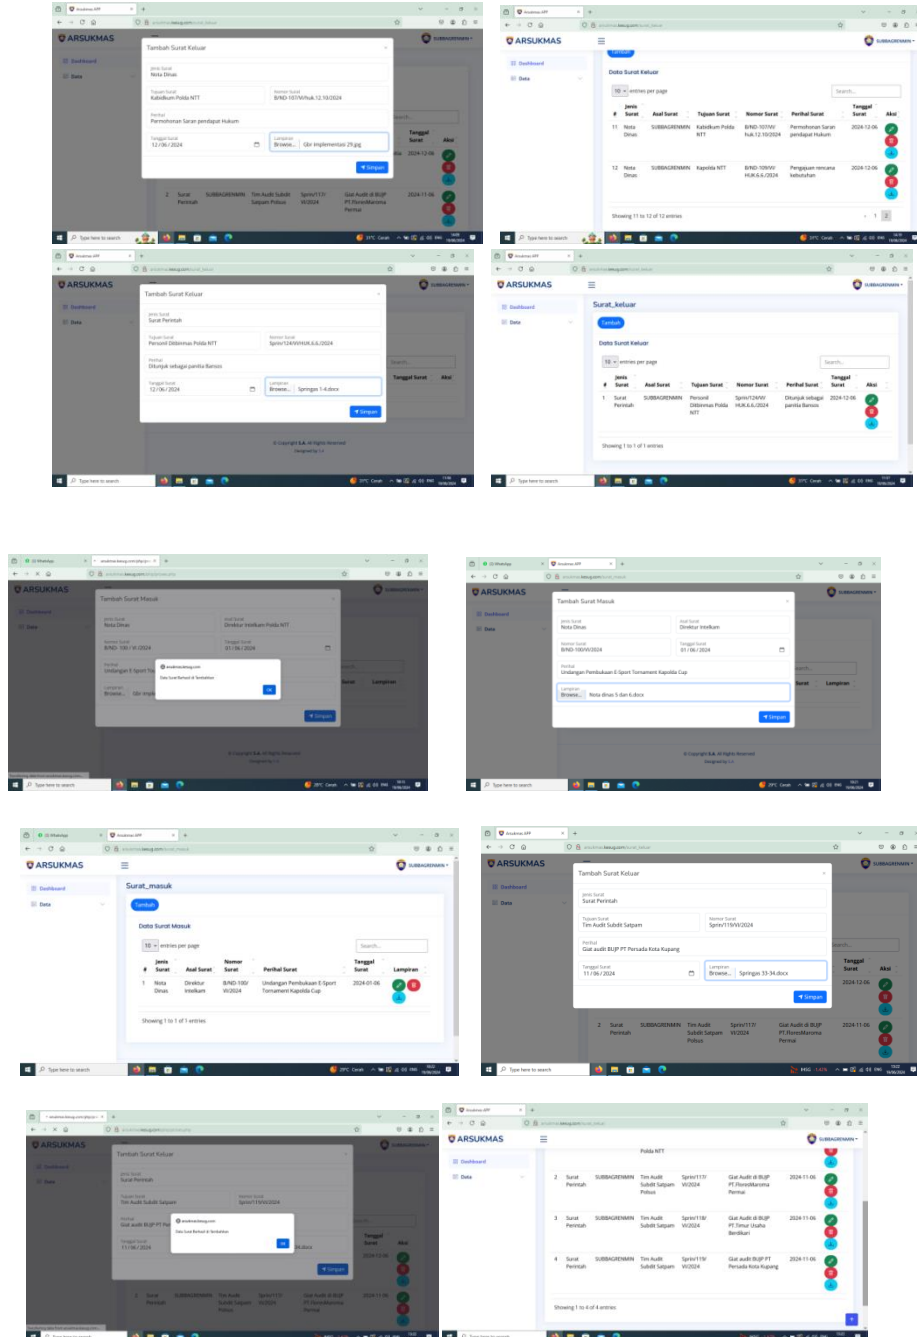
ARSUKMAS

Tambah Surat Keluar

Jenis Surat
Nota Dinas

Tujuan Surat
Kabidkum Polda NTT

Nomor Surat
B/ND-107/VI/huk.12.10/2024

Perihal
Permohonan Saran pendapat Hukum

Tanggal Surat
12/06/2024

Lampiran
Browse... Gbr implementasi 29.jpg

Simpan

Dashboard
Data

2 Surat Perintah SUBBAGRENMIN Tim Audit Subdit Satpam Polsus Sprin/117/VI/2024 Giat Audit di BUJP PT.FloresMaroma Permai 2024-11-06

ARSUKMAS
SUBBAGRENMIN

Data Surat Keluar

10 entries per page
Search...

| # | Jenis Surat | Asal Surat | Tujuan Surat | Nomor Surat | Perihal Surat | Tanggal Surat | Aksi |
|---|---|---|---|---|---|---|---|
| 11 | Nota Dinas | SUBBAGRENMIN | Kabidkum Polda NTT | B/ND-107/VI/huk.12.10/2024 | Permohonan Saran pendapat Hukum | 2024-12-06 | |
| 12 | Nota Dinas | SUBBAGRENMIN | Kapolda NTT | B/ND-108/VI/HUK.6.6./2024 | Pengajuan rencana kebutuhan | 2024-12-06 | |

Showing 11 to 12 of 12 entries

Tambah Surat Keluar

Jenis Surat
Surat Perintah

Tujuan Surat
Personil Ditbinmas Polda NTT

Nomor Surat
Sprin/124/VI/HUK.6.6./2024

Perihal
Ditunjuk sebagai panitia Bansos

Tanggal Surat
12/06/2024

Lampiran
Browse... Springas 1-4.docx

Simpan

© Copyright S.A. All Rights Reserved

Surat_keluar

Tambah

Data Surat Keluar

| # | Jenis Surat | Asal Surat | Tujuan Surat | Nomor Surat | Perihal Surat | Tanggal Surat | Aksi |
|---|---|---|---|---|---|---|---|
| 1 | Surat Perintah | SUBBAGRENMIN | Personil Ditbinmas Polda NTT | Sprin/124/VI/HUK.6.6./2024 | Ditunjuk sebagai panitia Bansos | 2024-12-06 | |

Showing 1 to 1 of 1 entries

Tambah Surat Masuk

Jenis Surat
Nota Dinas

Asal Surat
Direktur Intelkam Polda NTT

Nomor Surat
B/ND-100/VI/2024

Tanggal Surat
01/06/2024

Perihal
Undangan E-Sport To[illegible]

arsukmas.kesug.com
Data Surat Berhasil di Tambahkan
OK

Simpan

Tambah Surat Masuk

Jenis Surat
Nota Dinas

Asal Surat
Direktur Intelkam

Nomor Surat
B/ND-100/VI/2024

Tanggal Surat
01/06/2024

Perihal
Undangan Pembukaan E-Sport Tornament Kapolda Cup

Lampiran
Browse... Nota dinas 5 dan 6.docx

Simpan

Surat_masuk

Tambah

Data Surat Masuk

| # | Jenis Surat | Asal Surat | Nomor Surat | Perihal Surat | Tanggal Surat | Lampiran |
|---|---|---|---|---|---|---|
| 1 | Nota Dinas | Direktur Intelkam | B/ND-100/VI/2024 | Undangan Pembukaan E-Sport Tornament Kapolda Cup | 2024-01-06 | |

Showing 1 to 1 of 1 entries

Tambah Surat Keluar

Jenis Surat
Surat Perintah

Tujuan Surat
Tim Audit Subdit Satpam

Nomor Surat
Sprin/119/VI/2024

Perihal
Giat audit BUJP PT Persada Kota Kupang

Tanggal Surat
11/06/2024

Lampiran
Browse... Springas 33-34.docx

Simpan

Tambah Surat Keluar

Jenis Surat
Surat Perintah

Tujuan Surat
Tim Audit Subdit Satpam

Nomor Surat
Sprin/119/VI/2024

arsukmas.kesug.com
Data Surat Berhasil di Tambahkan
OK

Simpan

| # | Jenis Surat | Asal Surat | Tujuan Surat | Nomor Surat | Perihal Surat | Tanggal Surat |
|---|---|---|---|---|---|---|
| | | | Polda NTT | | | |
| 2 | Surat Perintah | SUBBAGRENMIN | Tim Audit Subdit Satpam Polsus | Sprin/117/VI/2024 | Giat Audit di BUJP PT.FloresMaroma Permai | 2024-11-06 |
| 3 | Surat Perintah | SUBBAGRENMIN | Tim Audit Subdit Satpam | Sprin/118/VI/2024 | Giat Audit di BUJP PT.Timur Usaha Berdikari | 2024-11-06 |
| 4 | Surat Perintah | SUBBAGRENMIN | Tim Audit Subdit Satpam | Sprin/119/VI/2024 | Giat audit BUJP PT Persada Kota Kupang | 2024-11-06 |

Showing 1 to 4 of 4 entries

Type here to search